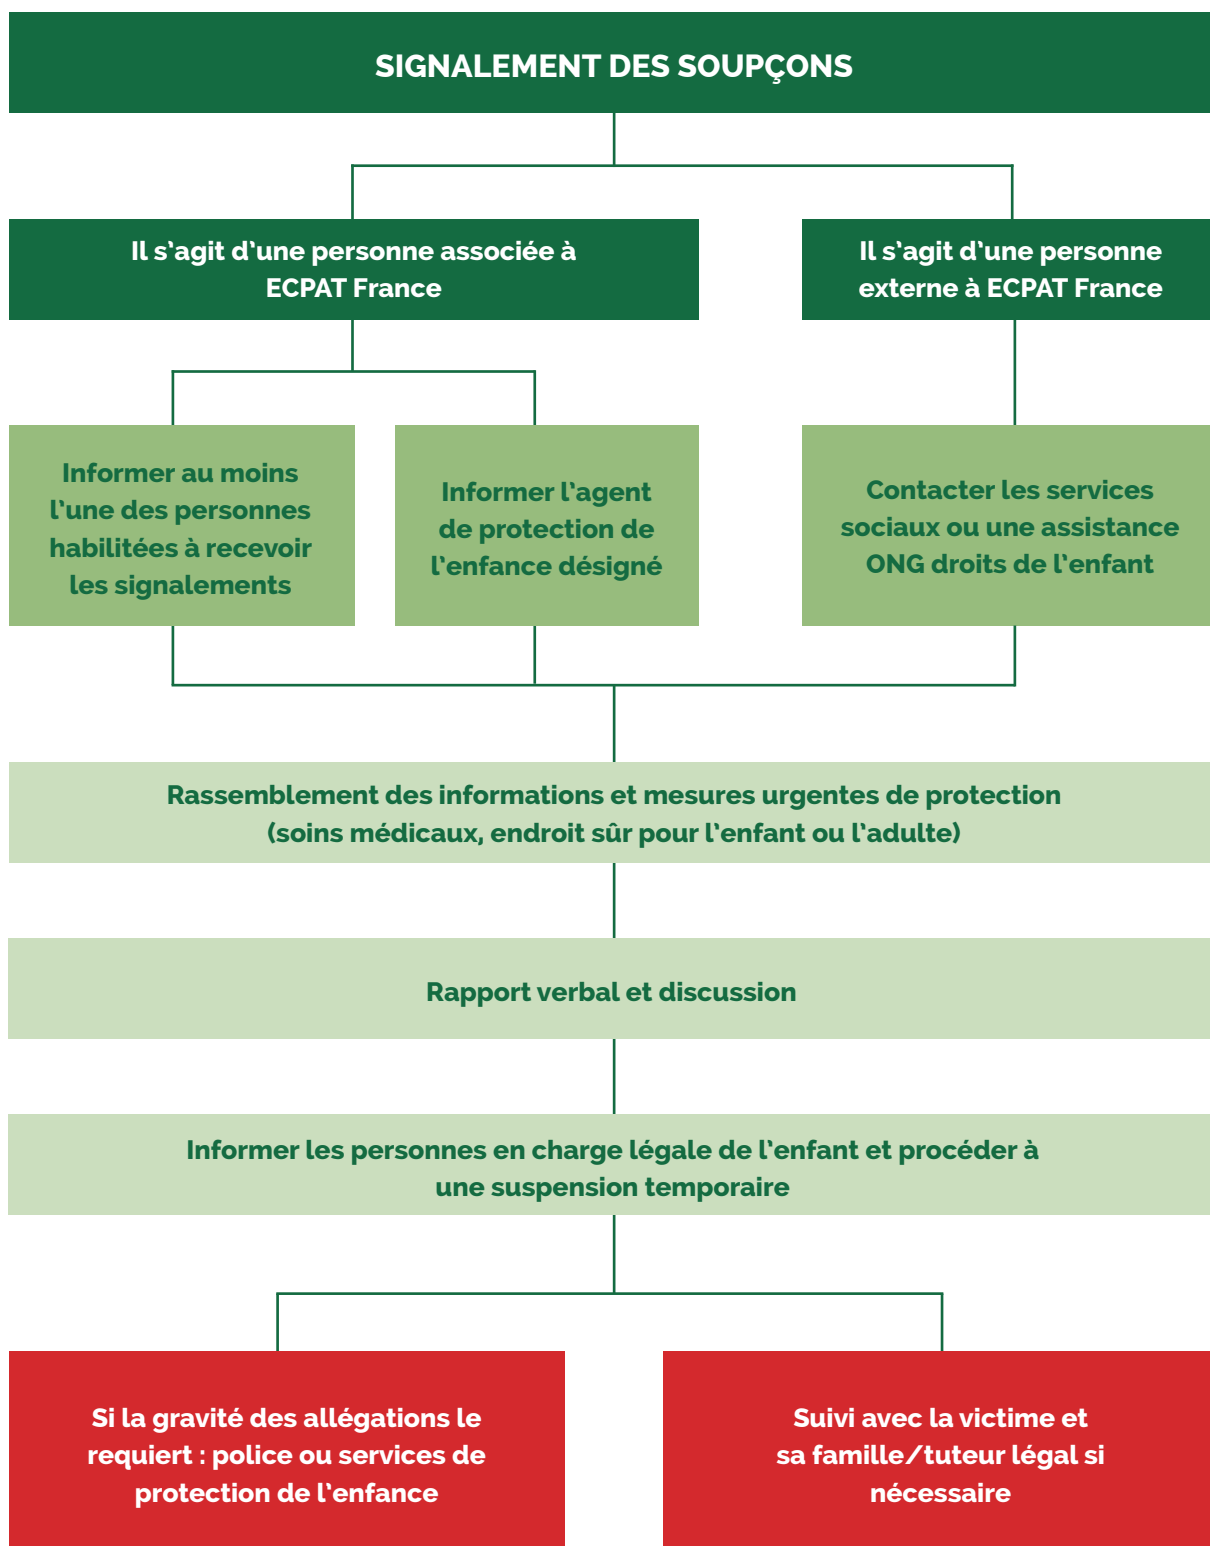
SIGNALEMENT DES SOUPÇONS

Il s'agit d'une personne associée à ECPAT France

Il s'agit d'une personne externe à ECPAT France

Informer au moins l'une des personnes habilitées à recevoir les signalements

Informer l'agent de protection de l'enfance désigné

Contacter les services sociaux ou une assistance ONG droits de l'enfant

Rassemblement des informations et mesures urgentes de protection (soins médicaux, endroit sûr pour l'enfant ou l'adulte)

Rapport verbal et discussion

Informer les personnes en charge légale de l'enfant et procéder à une suspension temporaire

Si la gravité des allégations le requiert : police ou services de protection de l'enfance

Suivi avec la victime et sa famille/tuteur légal si nécessaire